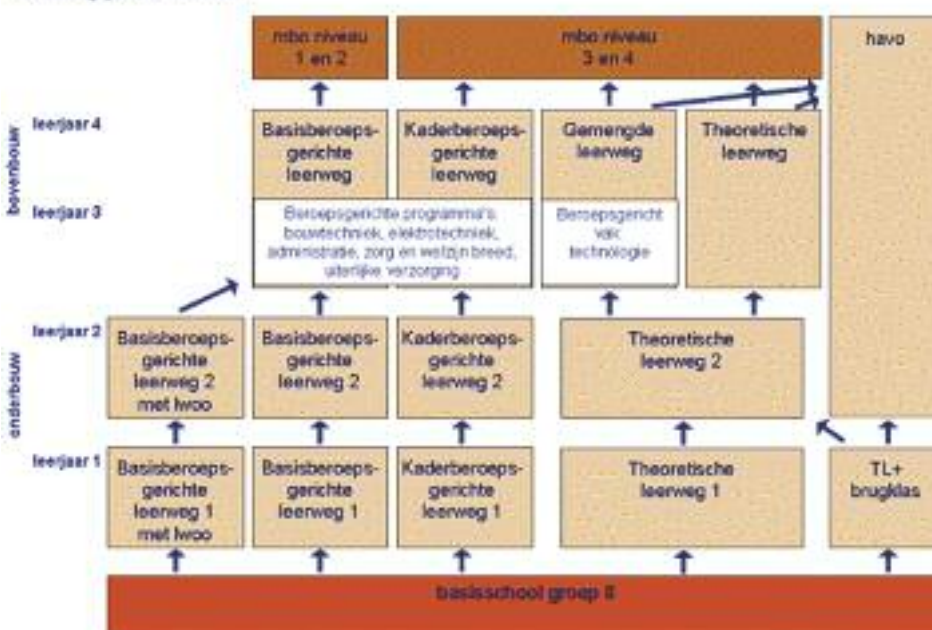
mbo niveau 1 en 2

mbo niveau 3 en 4

havo

bovenbouw

leerjaar 4

Basisberoepsgerichte leerweg

Kaderberoepsgerichte leerweg

Gemengde leerweg

Theoretische leerweg

leerjaar 3

Beroepsgerichte programma's: bouwtechniek, elektrotechniek, administratie, zorg en welzijn breed, uiterlijke verzorging

Beroepsgericht vak: technologie

onderbouw

leerjaar 2

Basisberoepsgerichte leerweg 2 met lwoo

Basisberoepsgerichte leerweg 2

Kaderberoepsgerichte leerweg 2

Theoretische leerweg 2

leerjaar 1

Basisberoepsgerichte leerweg 1 met lwoo

Basisberoepsgerichte leerweg 1

Kaderberoepsgerichte leerweg 1

Theoretische leerweg 1

TL+ brugklas

basisschool groep 8